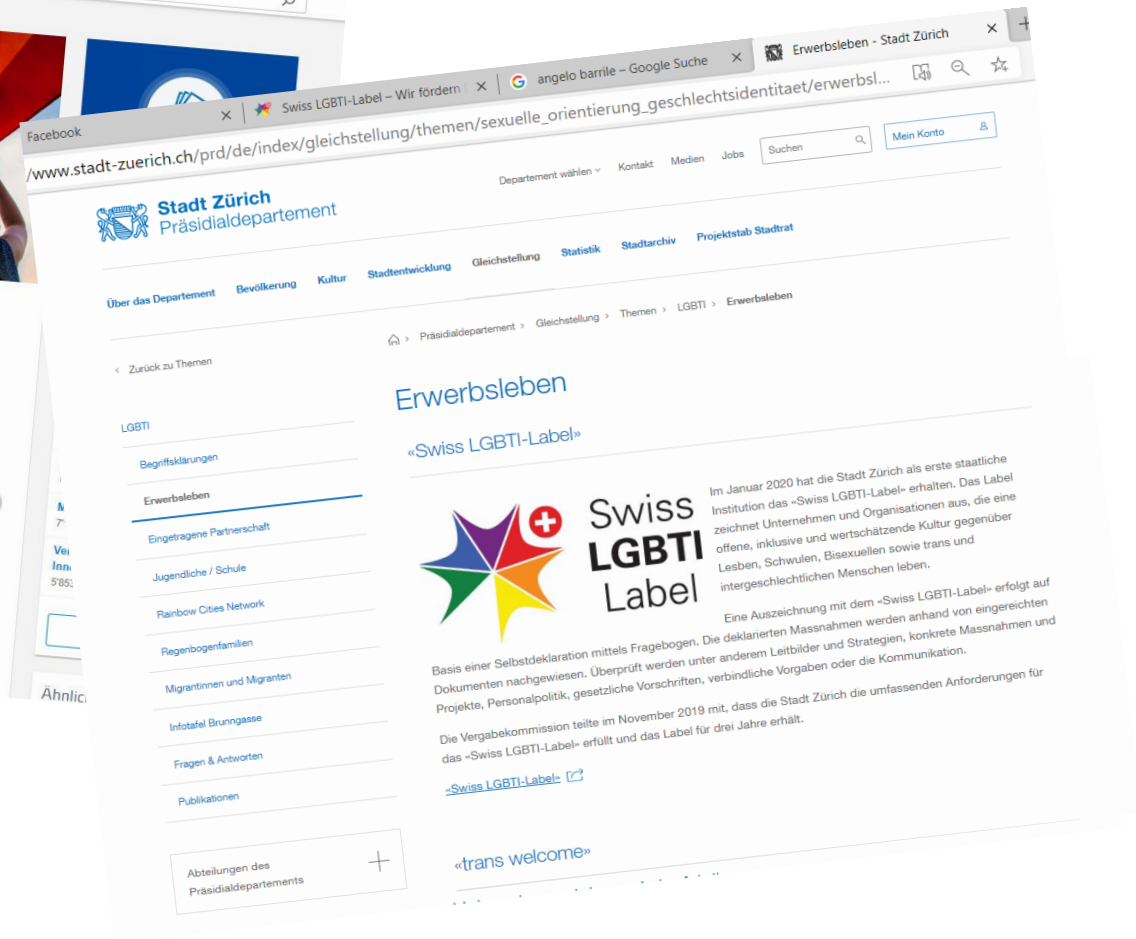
Facebook
Swiss LGBTI-Label – Wir fördern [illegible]
angelo barrile – Google Suche
Erwerbsleben - Stadt Zürich

www.stadt-zuerich.ch/prd/de/index/gleichstellung/themen/sexuelle_orientierung_geschlechtsidentitaet/erwerbsl...

Departement wählen Kontakt Medien Jobs Suchen Mein Konto

Stadt Zürich
Präsidialdepartement

Über das Departement Bevölkerung Kultur Stadtentwicklung Gleichstellung Statistik Stadtarchiv Projektstab Stadtrat

Präsidialdepartement > Gleichstellung > Themen > LGBTI > Erwerbsleben

< Zurück zu Themen

LGBTI
Begriffsklärungen
Erwerbsleben
Eingetragene Partnerschaft
Jugendliche / Schule
Rainbow Cities Network
Regenbogenfamilien
Migrantinnen und Migranten
Infotafel Brunngasse
Fragen & Antworten
Publikationen

Abteilungen des Präsidialdepartements

Erwerbsleben

«Swiss LGBTI-Label»

Swiss LGBTI Label

Im Januar 2020 hat die Stadt Zürich als erste staatliche Institution das «Swiss LGBTI-Label» erhalten. Das Label zeichnet Unternehmen und Organisationen aus, die eine offene, inklusive und wertschätzende Kultur gegenüber Lesben, Schwulen, Bisexuellen sowie trans und intergeschlechtlichen Menschen leben.

Eine Auszeichnung mit dem «Swiss LGBTI-Label» erfolgt auf Basis einer Selbstdeklaration mittels Fragebogen. Die deklarierten Massnahmen werden anhand von eingereichten Dokumenten nachgewiesen. Überprüft werden unter anderem Leitbilder und Strategien, konkrete Massnahmen und Projekte, Personalpolitik, gesetzliche Vorschriften, verbindliche Vorgaben oder die Kommunikation.

Die Vergabekommission teilte im November 2019 mit, dass die Stadt Zürich die umfassenden Anforderungen für das «Swiss LGBTI-Label» erfüllt und das Label für drei Jahre erhält.

«Swiss LGBTI-Label»

«trans welcome»

Ähnlic